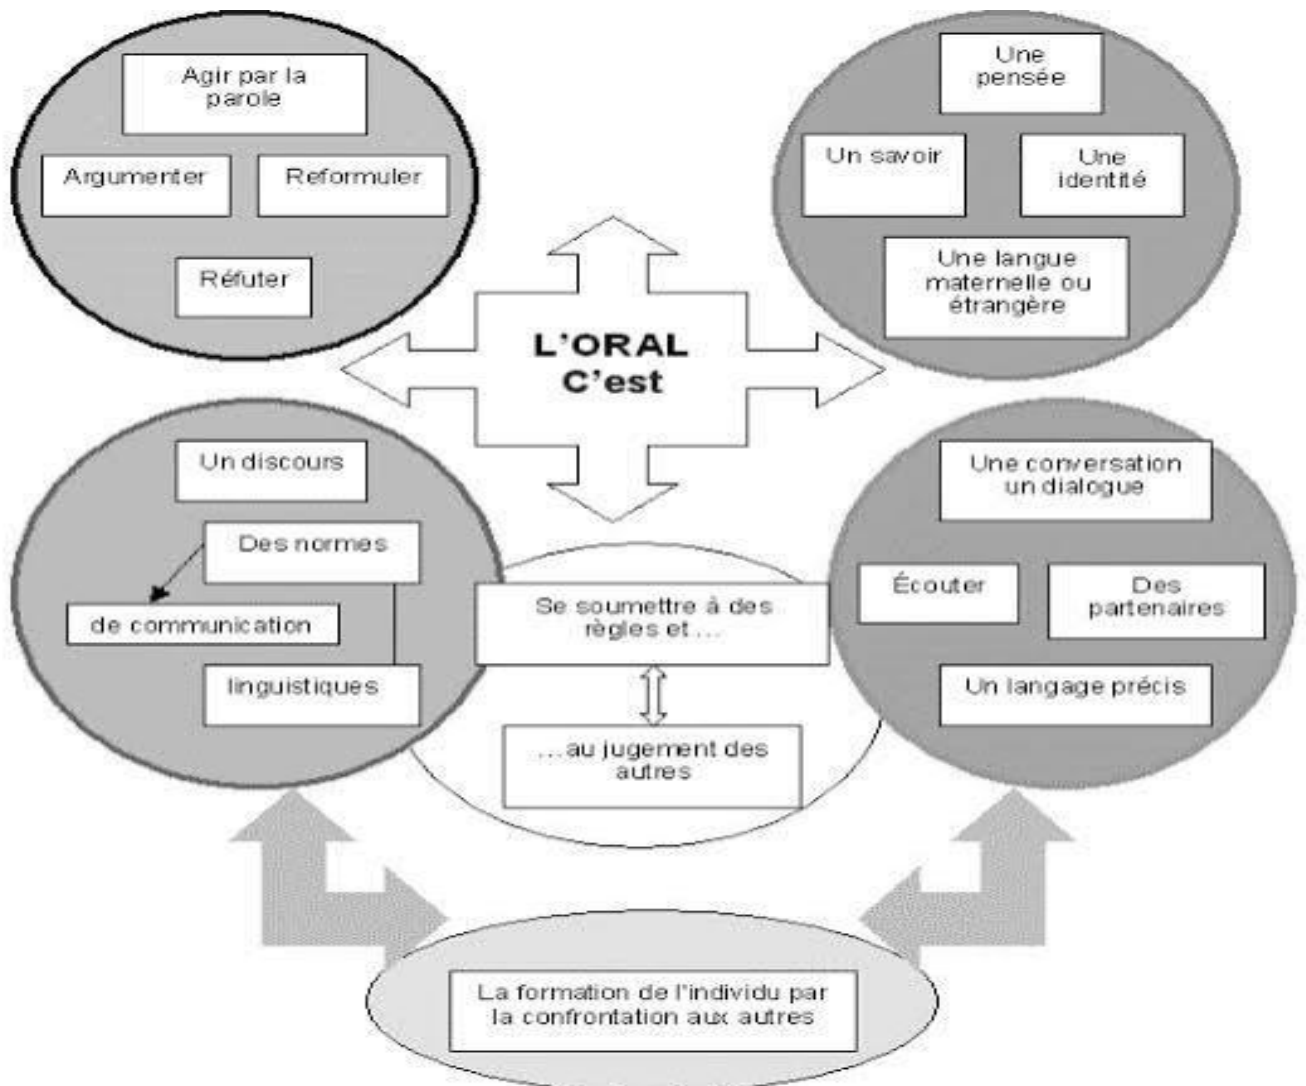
Agir par la parole

Argumenter

Reformuler

Réfuter

Une pensée

Un savoir

Une identité

Une langue maternelle ou étrangère

L'ORAL C'est

Un discours

Des normes

de communication

linguistiques

Se soumettre à des règles et...

...au jugement des autres

Une conversation un dialogue

Écouter

Des partenaires

Un langage précis

La formation de l'individu par la confrontation aux autres